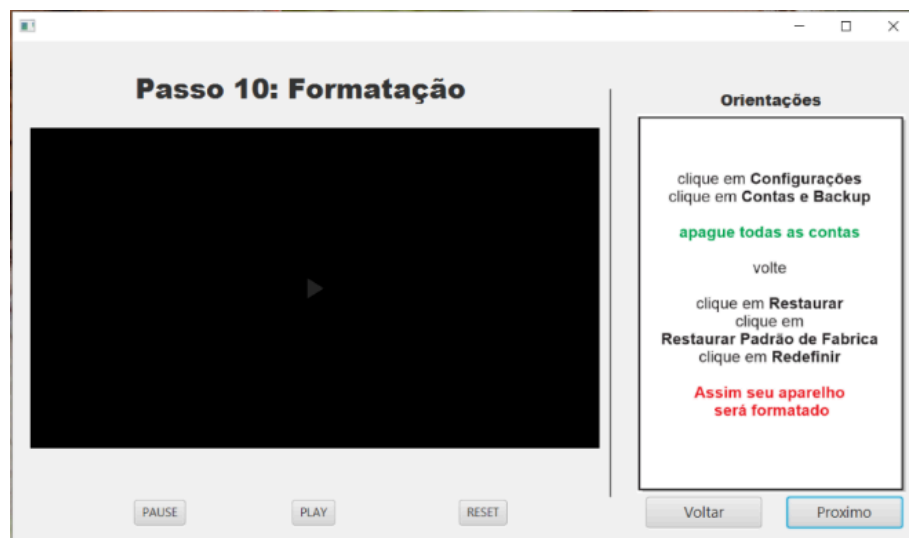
Passo 10: Formatação

Orientações

clique em Configurações
clique em Contas e Backup

apague todas as contas

volte

clique em Restaurar
clique em
Restaurar Padrão de Fabrica
clique em Redefinir

Assim seu aparelho
será formatado

PAUSE PLAY RESET

Voltar Proximo